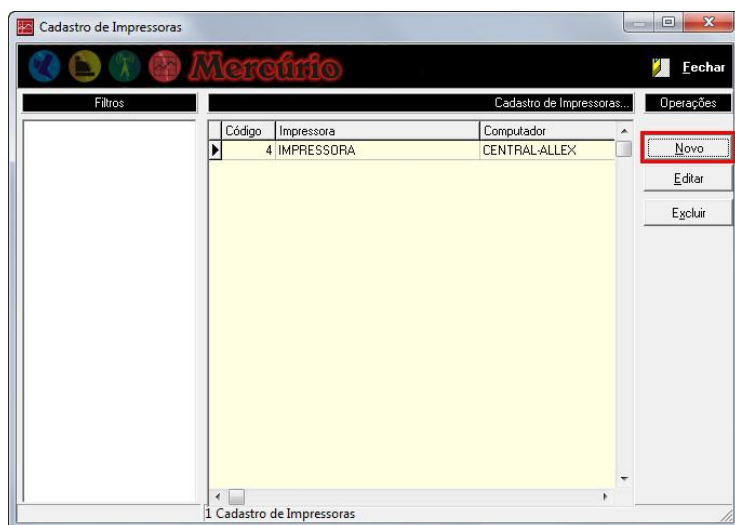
Cadastro de Impressoras

Mercúrio

Fechar

Filtros

Cadastro de Impressoras...

Operações

| Código | Impressora | Computador |
|---|---|---|
| 4 | IMPRESSORA | CENTRAL-ALLEX |

Novo

Editar

Excluir

1 Cadastro de Impressoras